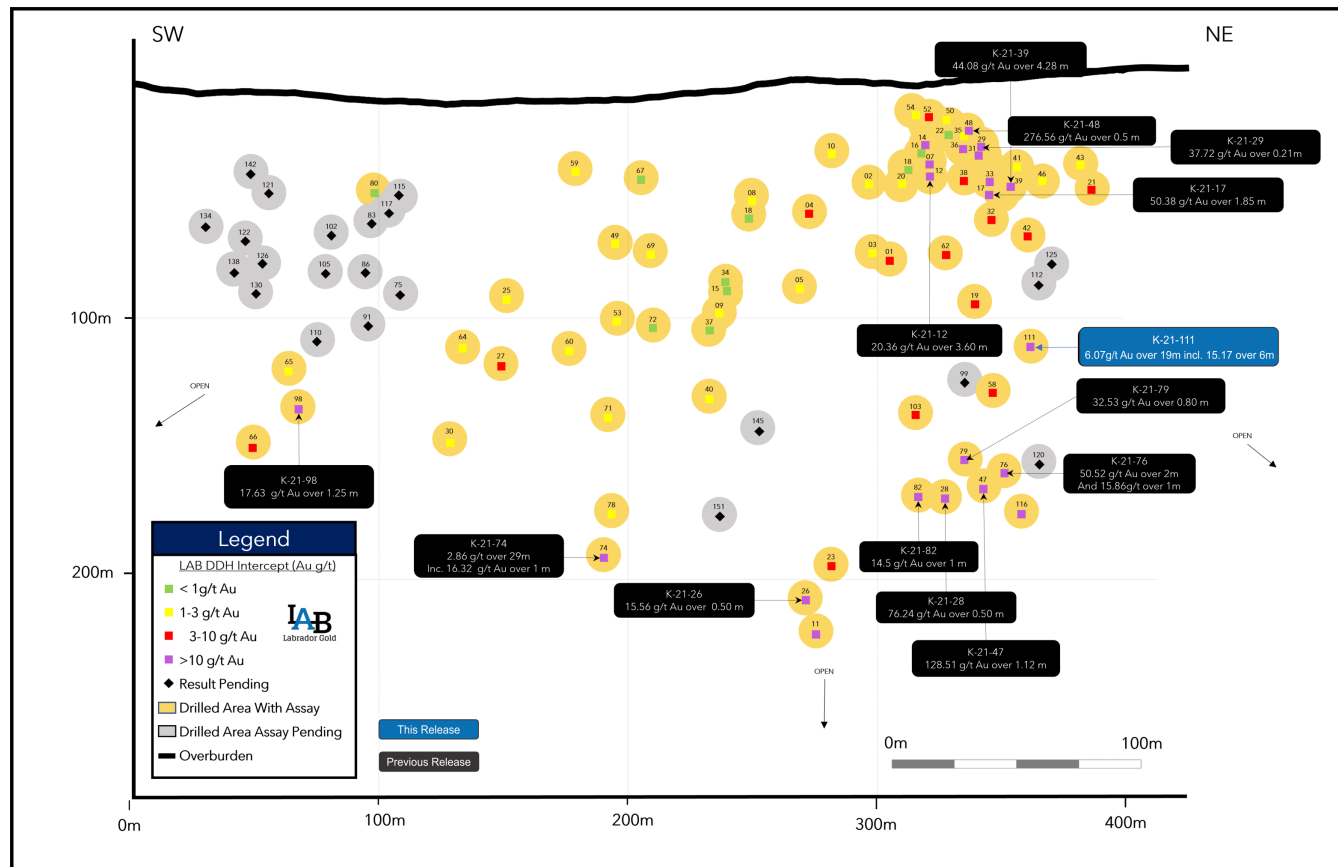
SW

NE

K-21-39
44.08 g/t Au over 4.28 m

K-21-48
276.56 g/t Au over 0.5 m

K-21-29
37.72 g/t Au over 0.21m

K-21-17
50.38 g/t Au over 1.85 m

K-21-12
20.36 g/t Au over 3.60 m

K-21-111
6.07g/t Au over 19m incl. 15.17 over 6m

K-21-79
32.53 g/t Au over 0.80 m

K-21-76
50.52 g/t Au over 2m
And 15.86g/t over 1m

K-21-98
17.63 g/t Au over 1.25 m

K-21-74
2.86 g/t over 29m
Inc. 16.32 g/t Au over 1 m

K-21-82
14.5 g/t Au over 1 m

K-21-26
15.56 g/t Au over 0.50 m

K-21-28
76.24 g/t Au over 0.50 m

K-21-47
128.51 g/t Au over 1.12 m

54 52 50 48 22 35 29 14 36 31 16 10 07 43 18 12 41 59 67 80 115 02 20 38 33 46 21 142 121 17 39 08 18 04 117 32 134 83 102 42 122 49 69 03 62 138 126 01 125 105 86 34 112 130 75 05 15 25 19 09 91 53 72 110 64 37 111 27 60 65 99 58 40 98 103 71 145 30 66 79 120 76 47 82 28 116 78 151 74 23 26 11

OPEN
OPEN
OPEN

100m
200m
0m
100m
200m
300m
400m

Legend
LAB DDH Intercept (Au g/t)
< 1g/t Au
1-3 g/t Au
3-10 g/t Au
>10 g/t Au
Result Pending
Drilled Area With Assay
Drilled Area Assay Pending
Overburden

LAB
Labrador Gold

This Release
Previous Release

0m
100m